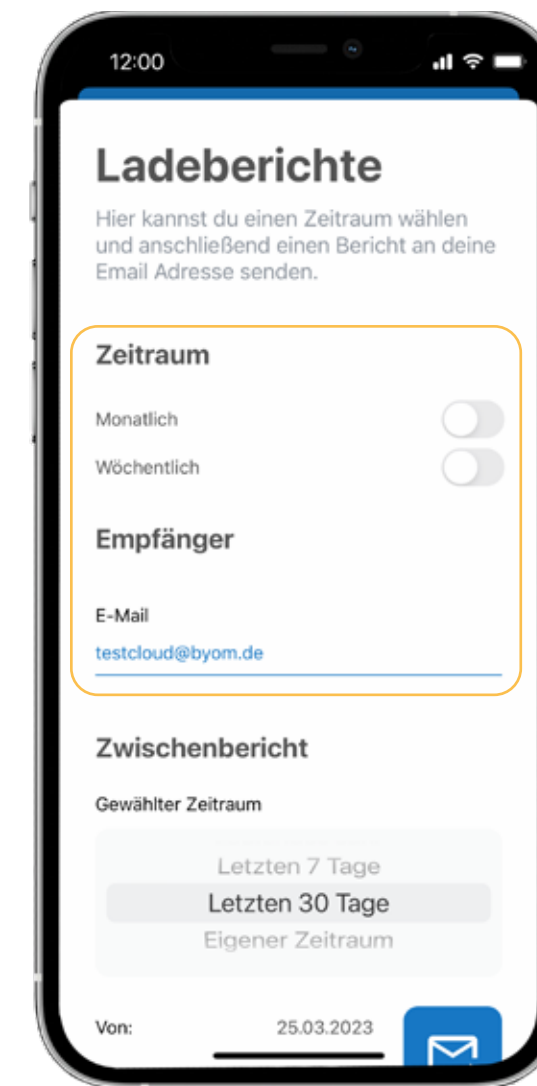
12:00

Ladeberichte

Hier kannst du einen Zeitraum wählen und anschließend einen Bericht an deine Email Adresse senden.

Zeitraum

Monatlich

Wöchentlich

Empfänger

E-Mail

testcloud@byom.de

Zwischenbericht

Gewählter Zeitraum

Letzten 7 Tage

Letzten 30 Tage

Eigener Zeitraum

Von: 25.03.2023